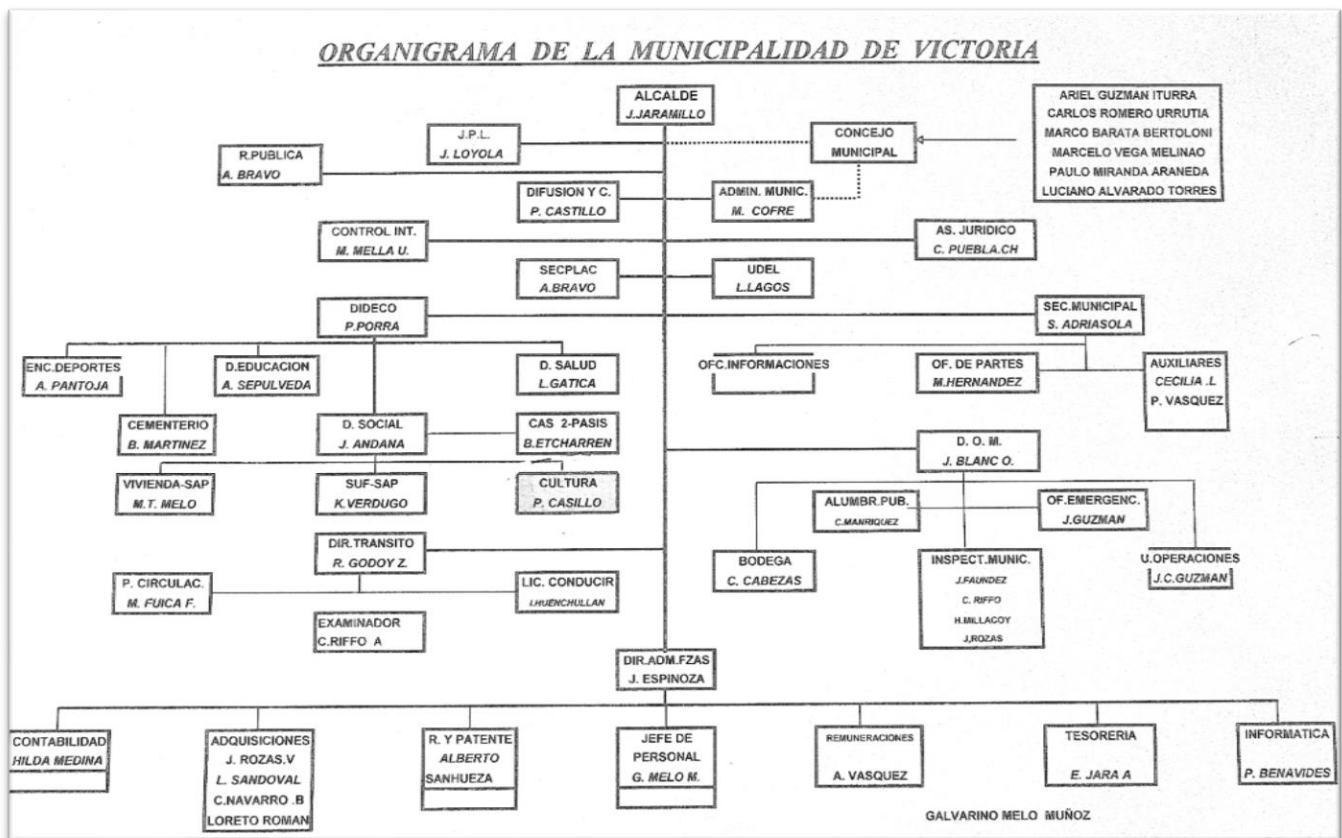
ORGANIGRAMA DE LA MUNICIPALIDAD DE VICTORIA

ALCALDE
J.JARAMILLO

ARIEL GUZMAN ITURRA
CARLOS ROMERO URRUTIA
MARCO BARATA BERTOLONI
MARCELO VEGA MELINAO
PAULO MIRANDA ARANEDA
LUCIANO ALVARADO TORRES

J.P.L.
J. LOYOLA

CONCEJO MUNICIPAL

R.PUBLICA
A. BRAVO

DIFUSION Y C.
P. CASTILLO

ADMIN. MUNIC.
M. COFRE

CONTROL INT.
M. MELLA U.

AS. JURIDICO
C. PUEBLA.CH

SECPLAC
A.BRAVO

UDEL
L.LAGOS

DIDECO
P.PORRA

SEC.MUNICIPAL
S. ADRIASOLA

ENC.DEPORTES
A. PANTOJA

D.EDUCACION
A. SEPULVEDA

D. SALUD
L.GATICA

OFC.INFORMACIONES

OF. DE PARTES
M.HERNANDEZ

AUXILIARES
CECILIA .L
P. VASQUEZ

CEMENTERIO
B. MARTINEZ

D. SOCIAL
J. ANDANA

CAS 2-PASIS
B.ETCHARREN

D. O. M.
J. BLANC O.

VIVIENDA-SAP
M.T. MELO

SUF-SAP
K.VERDUGO

CULTURA
P. CASILLO

ALUMBR.PUB.
C.MANRIQUEZ

OF.EMERGENC.
J.GUZMAN

DIR.TRANSITO
R. GODOY Z.

BODEGA
C. CABEZAS

INSPECT.MUNIC.
J.FAUNDEZ
C. RIFFO
H.MILLACOY
J,ROZAS

U.OPERACIONES
J.C.GUZMAN

P. CIRCULAC.
M. FUICA F.

LIC. CONDUCIR
I.HUENCHULLAN

EXAMINADOR
C.RIFFO A

DIR.ADM.FZAS
J. ESPINOZA

CONTABILIDAD
HILDA MEDINA

ADQUISICIONES
J. ROZAS.V
L. SANDOVAL
C.NAVARRO .B
LORETO ROMAN

R. Y PATENTE
ALBERTO
SANHUEZA

JEFE DE PERSONAL
G. MELO M.

REMUNERACIONES
A. VASQUEZ

TESORERIA
E. JARA A

INFORMATICA
P. BENAVIDES

GALVARINO MELO MUÑOZ